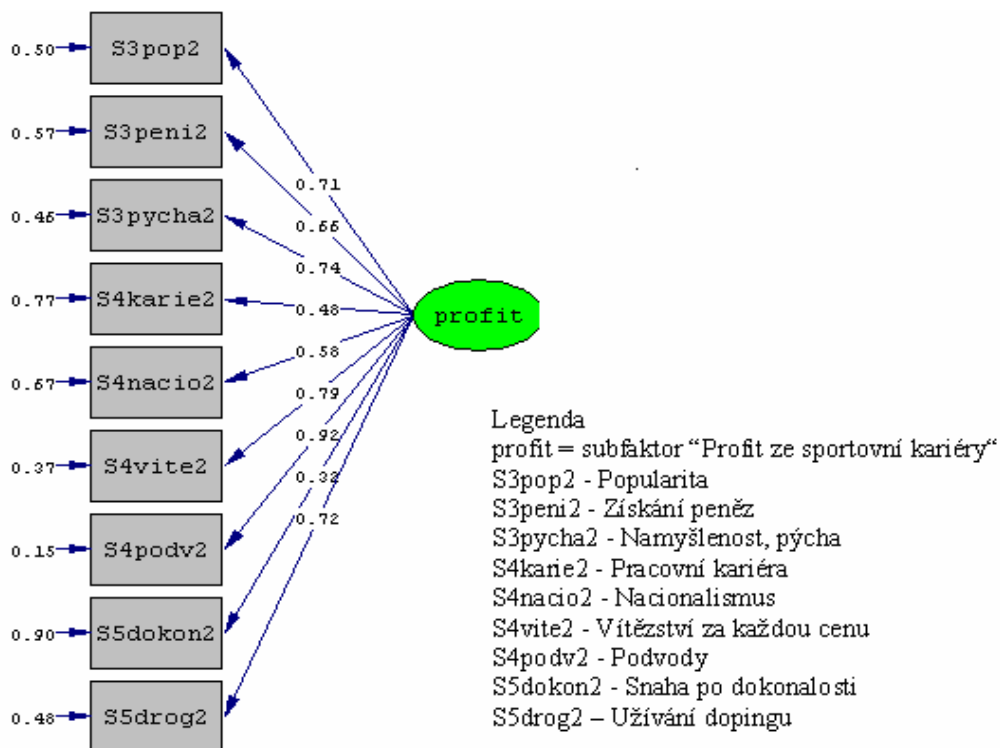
0.50 S3pop2
0.57 S3peni2
0.46 S3pycha2
0.77 S4karie2
0.67 S4nacio2
0.37 S4vite2
0.15 S4podv2
0.90 S5dokon2
0.48 S5drog2

0.71
0.66
0.74
0.48
0.58
0.79
0.92
0.32
0.72

profit

Legenda
profit = subfaktor “Profit ze sportovní kariéry“
S3pop2 - Popularita
S3peni2 - Získání peněz
S3pycha2 - Namyšlenost, pýcha
S4karie2 - Pracovní kariéra
S4nacio2 - Nacionalismus
S4vite2 - Vítězství za každou cenu
S4podv2 - Podvody
S5dokon2 - Snaha po dokonalosti
S5drog2 – Užívání dopingu